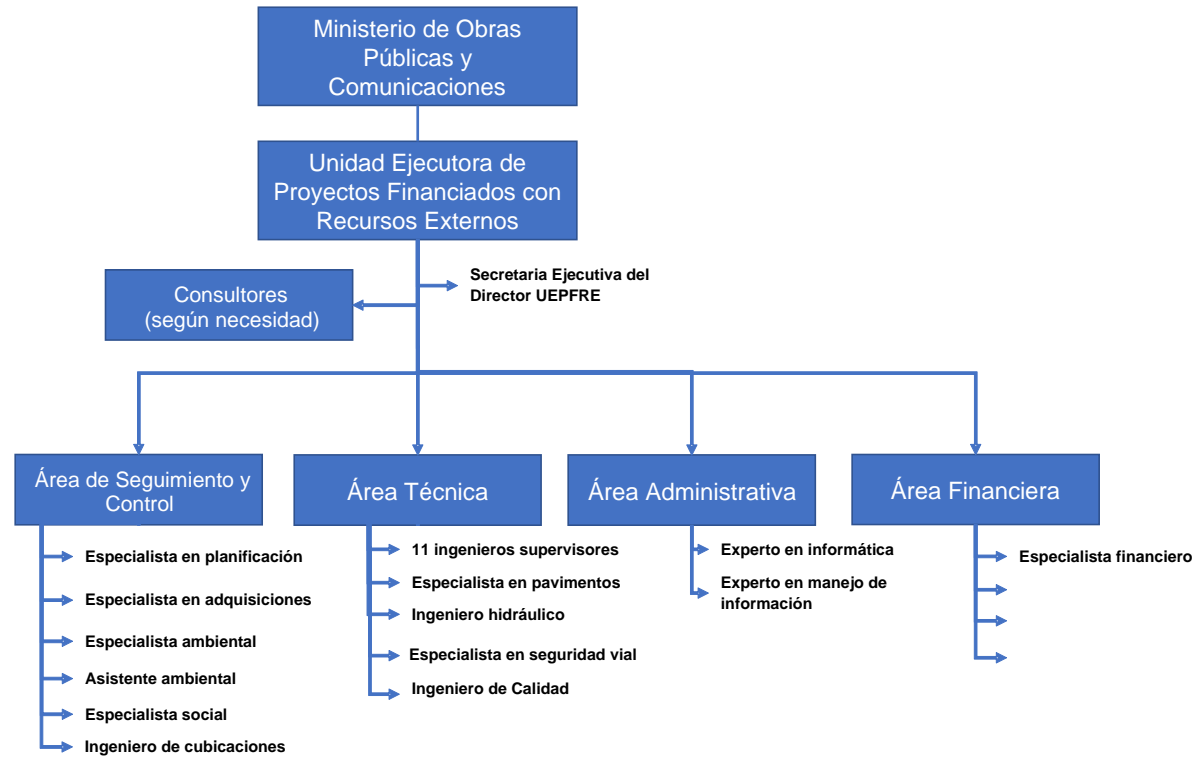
Ministerio de Obras Públicas y Comunicaciones

Unidad Ejecutora de Proyectos Financiados con Recursos Externos

Consultores (según necesidad)

Secretaria Ejecutiva del Director UEPFRE

Área de Seguimiento y Control

Especialista en planificación
Especialista en adquisiciones
Especialista ambiental
Asistente ambiental
Especialista social
Ingeniero de cubicaciones

Área Técnica

11 ingenieros supervisores
Especialista en pavimentos
Ingeniero hidráulico
Especialista en seguridad vial
Ingeniero de Calidad

Área Administrativa

Experto en informática
Experto en manejo de información

Área Financiera

Especialista financiero